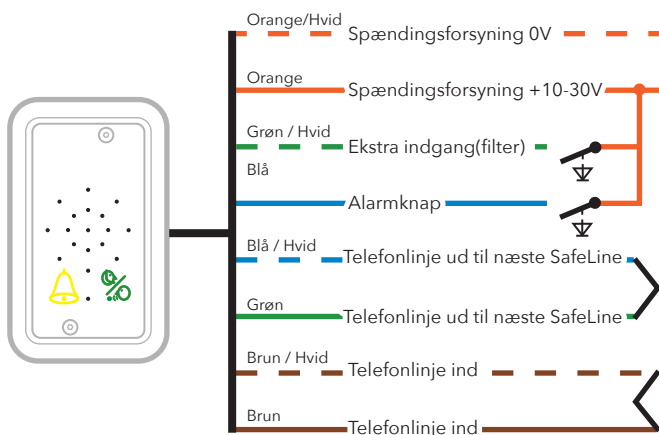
Orange/Hvid
Spændingsforsyning 0V

Orange
Spændingsforsyning +10-30V

Grøn / Hvid
Ekstra indgang(filter)

Blå
Alarmknap

Blå / Hvid
Telefonlinje ud til næste SafeLine

Grøn
Telefonlinje ud til næste SafeLine

Brun / Hvid
Telefonlinje ind

Brun
Telefonlinje ind